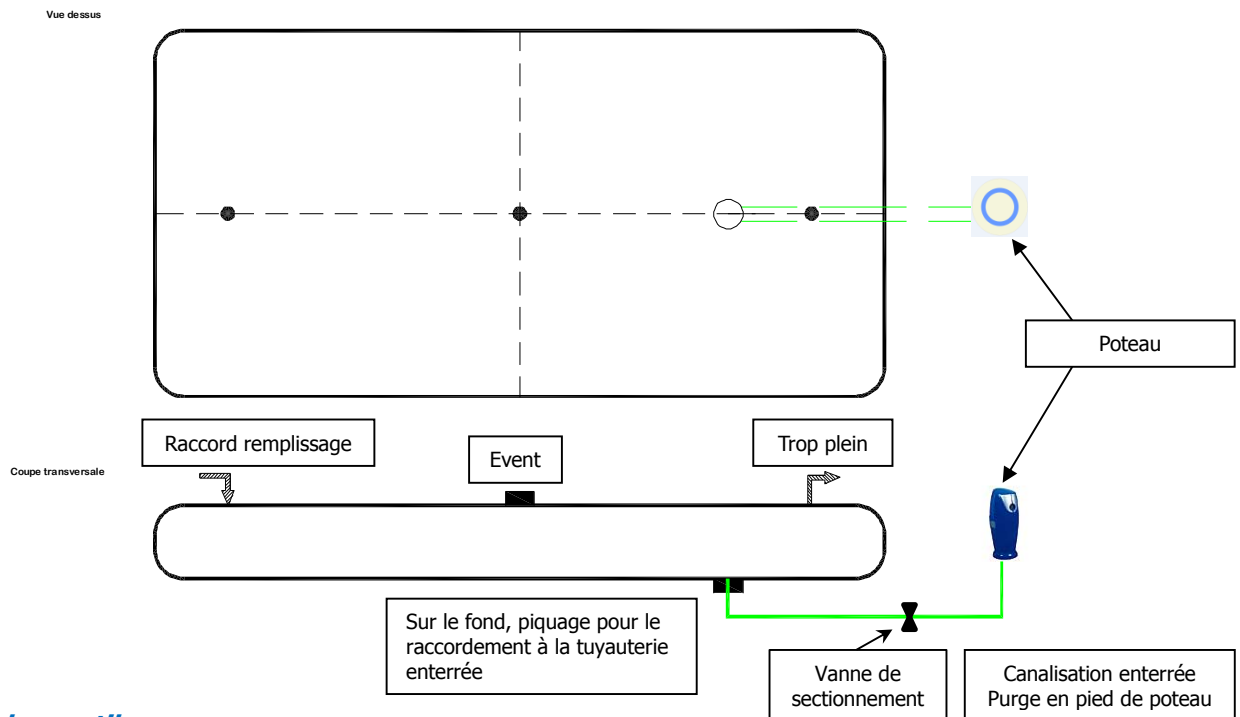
Vue dessus

Poteau

Coupe transversale

Raccord remplissage

Event

Trop plein

Sur le fond, piquage pour le raccordement à la tuyauterie enterrée

Vanne de sectionnement

Canalisation enterrée
Purge en pied de poteau

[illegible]